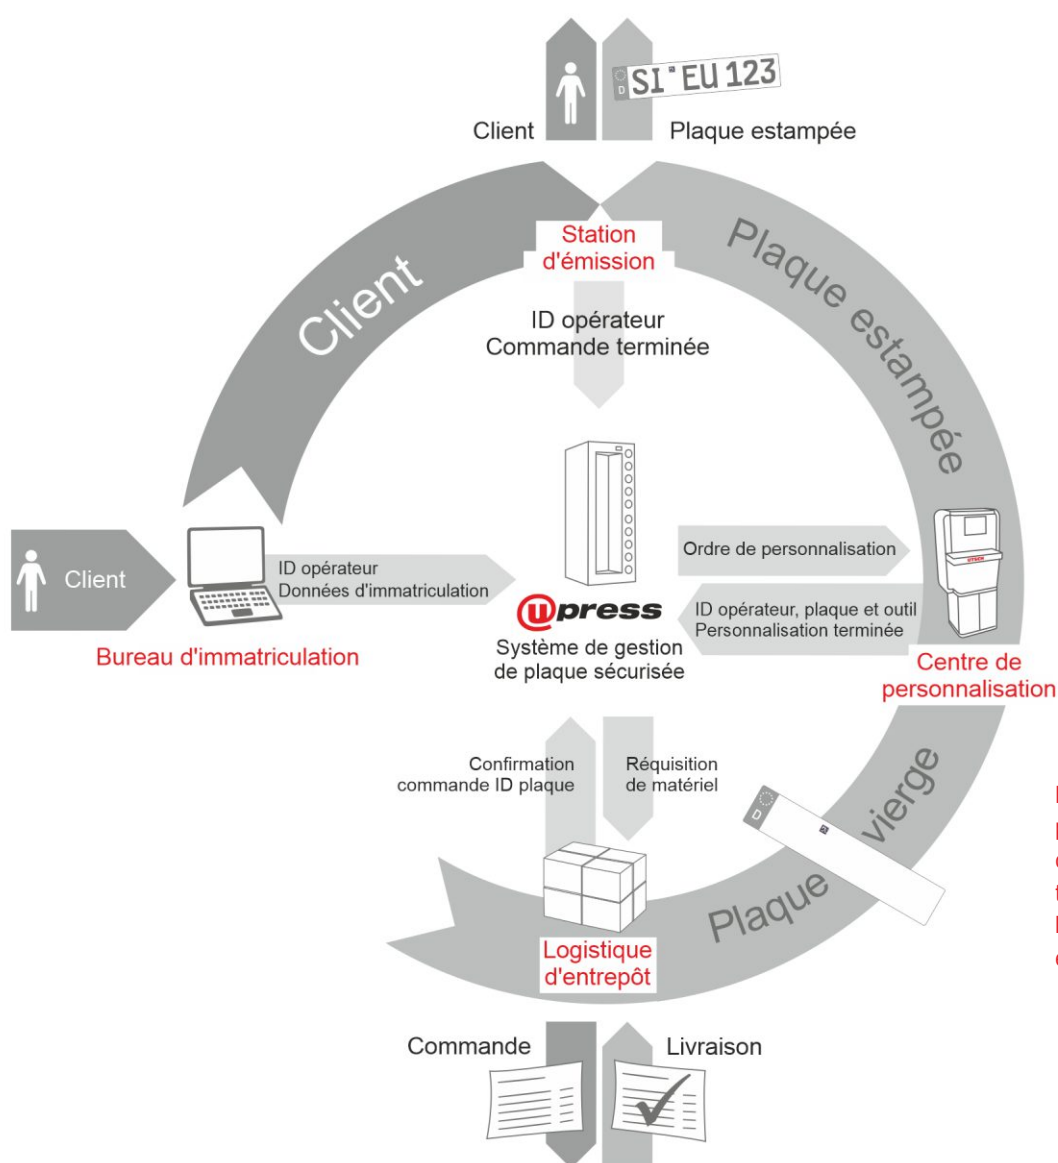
SI EU 123

Client

Plaque estampée

Client

Plaque estampée

Station d'émission

ID opérateur
Commande terminée

Client

ID opérateur
Données d'immatriculation

Bureau d'immatriculation

upress

Système de gestion de plaque sécurisée

Ordre de personnalisation

ID opérateur, plaque et outil
Personnalisation terminée

Centre de personnalisation

Confirmation commande ID plaque

Réquisition de matériel

Plaque vierge

Logistique d'entrepôt

Commande

Livraison

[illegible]